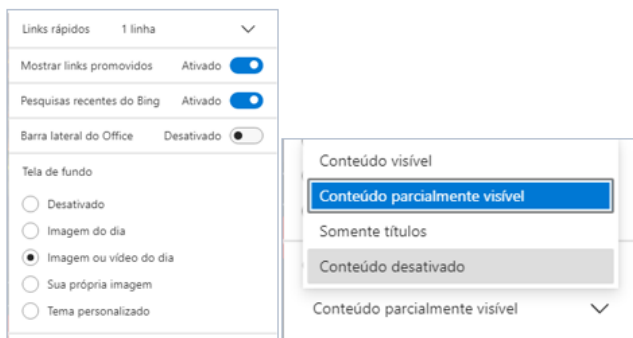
Links rápidos 1 linha

Mostrar links promovidos Ativado

Pesquisas recentes do Bing Ativado

Barra lateral do Office Desativado

Tela de fundo

Desativado

Imagem do dia

Imagem ou vídeo do dia

Sua própria imagem

Tema personalizado

Conteúdo visível

Conteúdo parcialmente visível

Somente títulos

Conteúdo desativado

Conteúdo parcialmente visível